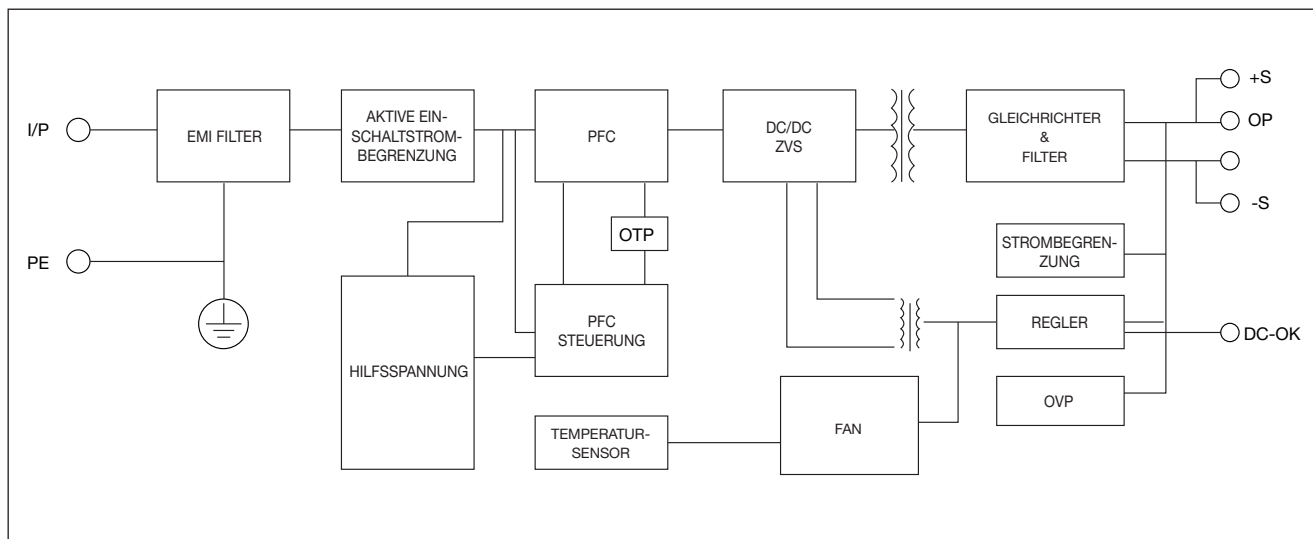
I/P

EMI FILTER

AKTIVE EIN-SCHALTSTROM-BEGRENZUNG

PFC

DC/DC ZVS

GLEICHRICHTER & FILTER

+S

OP

-S

PE

OTP

STROMBEGRENZUNG

PFC STEUERUNG

REGLER

DC-OK

HILFSSPANNUNG

FAN

OVP

TEMPERATUR-SENSOR